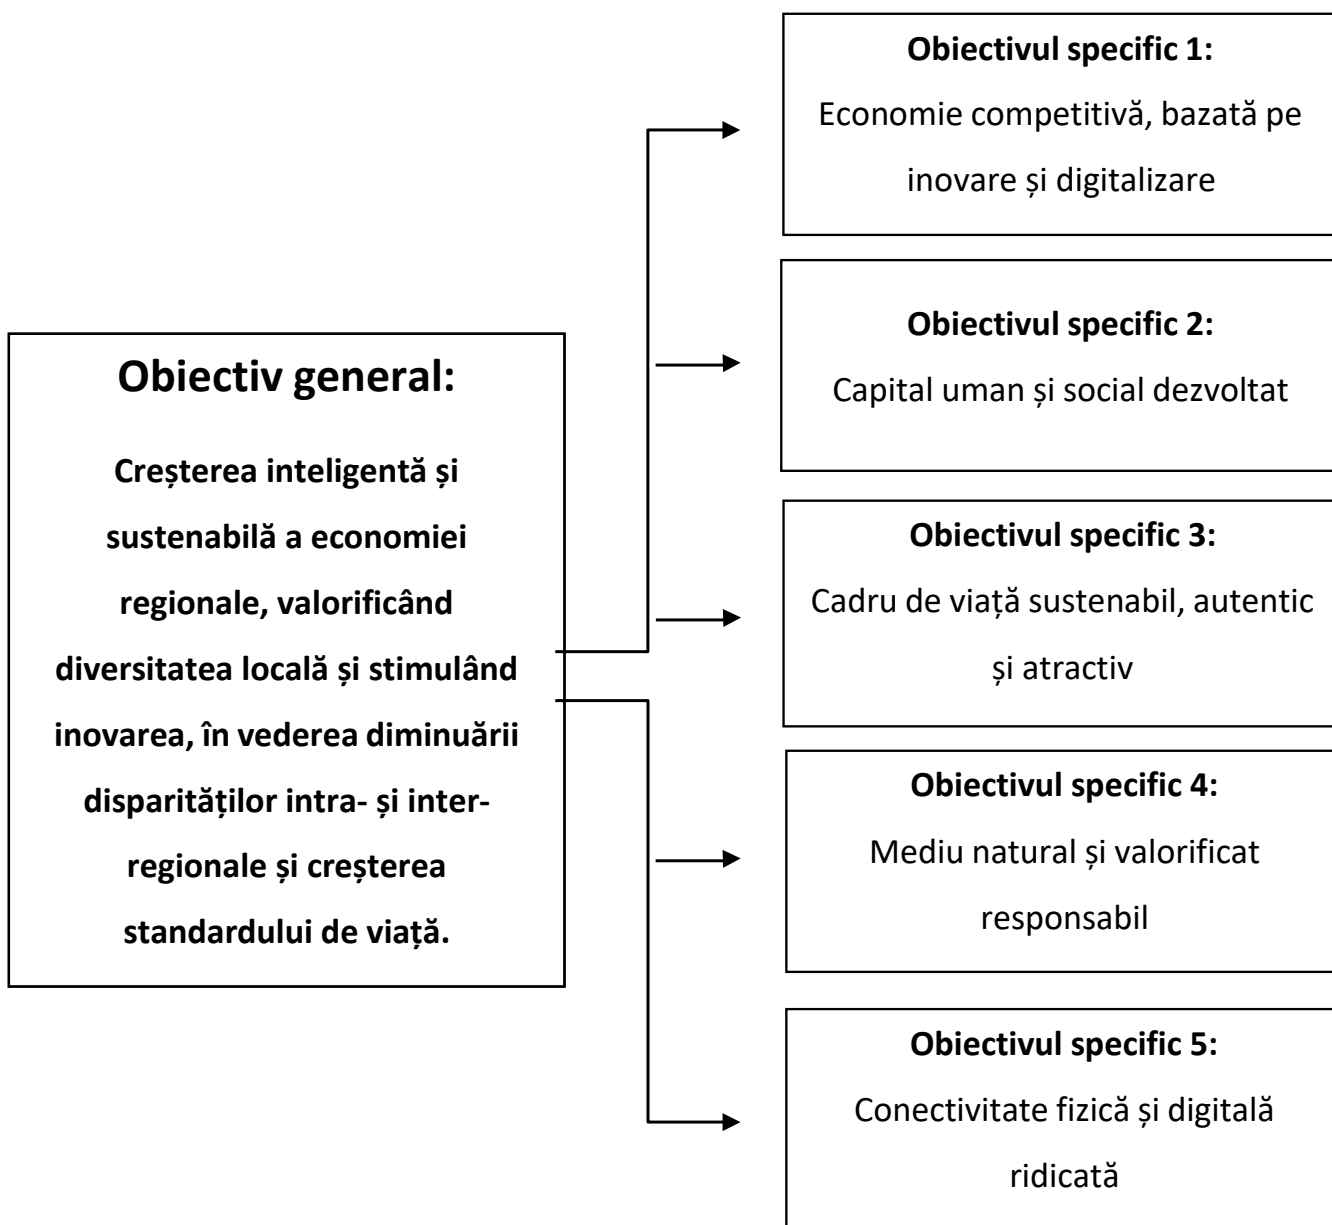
Obiectiv general:

Creșterea inteligentă și sustenabilă a economiei regionale, valorificând diversitatea locală și stimulând inovarea, în vederea diminuării disparităților intra- și inter-regionale și creșterea standardului de viață.

Obiectivul specific 1:
Economie competitivă, bazată pe inovare și digitalizare

Obiectivul specific 2:
Capital uman și social dezvoltat

Obiectivul specific 3:
Cadru de viață sustenabil, autentic și atractiv

Obiectivul specific 4:
Mediu natural și valorificat responsabil

Obiectivul specific 5:
Conectivitate fizică și digitală ridicată